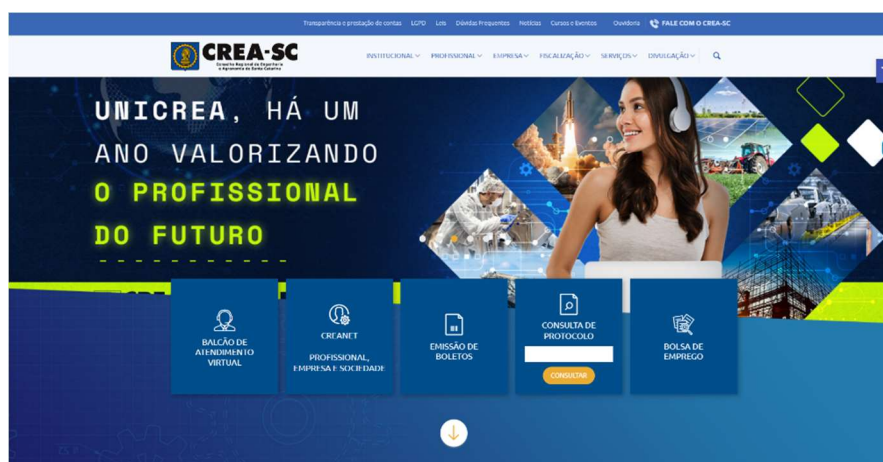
Transparência e prestação de contas LGPD Leis Dúvidas Frequentes Notícias Cursos e Eventos Ouvidoria FALE COM O CREA-SC

CREA-SC
Conselho Regional de Engenharia e Agronomia de Santa Catarina

INSTITUCIONAL PROFISSIONAL EMPRESA FISCALIZAÇÃO SERVIÇOS DIVULGAÇÃO

UNICREA, HÁ UM ANO VALORIZANDO O PROFISSIONAL DO FUTURO

BALCÃO DE ATENDIMENTO VIRTUAL

CREANET

PROFISSIONAL, EMPRESA E SOCIEDADE

EMISSÃO DE BOLETOS

CONSULTA DE PROTOCOLO

CONSULTAR

BOLSA DE EMPREGO